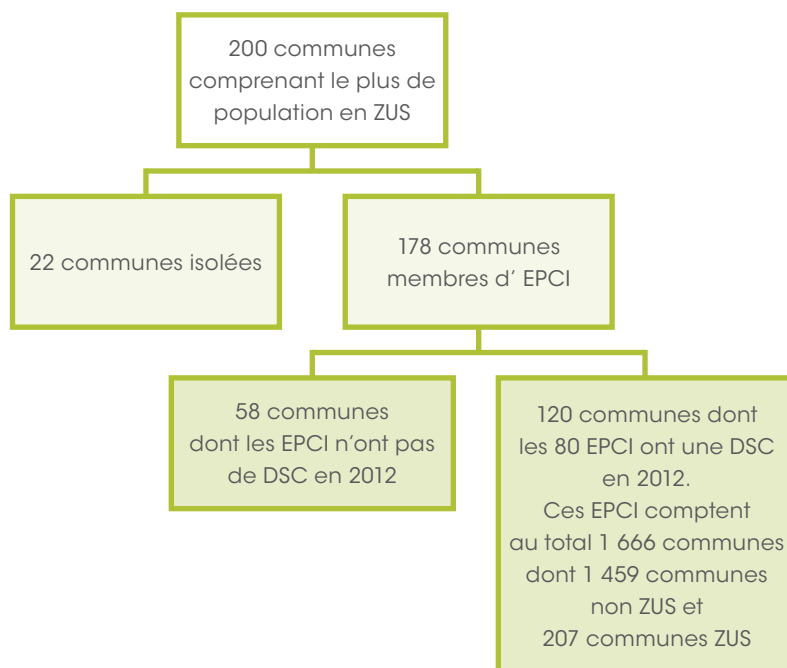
200 communes comprenant le plus de population en ZUS

22 communes isolées

178 communes membres d' EPCI

58 communes dont les EPCI n'ont pas de DSC en 2012

120 communes dont les 80 EPCI ont une DSC en 2012.
Ces EPCI comptent au total 1 666 communes dont 1 459 communes non ZUS et 207 communes ZUS